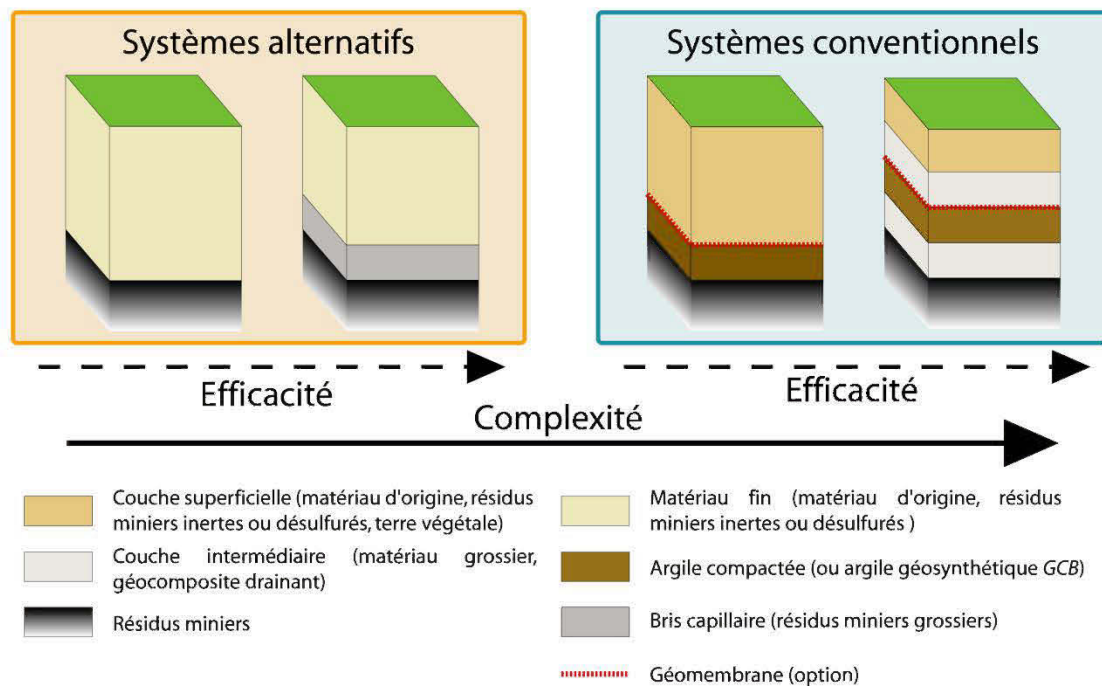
Systèmes alternatifs

Systèmes conventionnels

Efficacité

Efficacité

Complexité

Couche superficielle (matériau d'origine, résidus miniers inertes ou désulfurés, terre végétale)

Couche intermédiaire (matériau grossier, géocomposite drainant)

Résidus miniers

Matériau fin (matériau d'origine, résidus miniers inertes ou désulfurés )

Argile compactée (ou argile géosynthétique *GCB*)

Bris capillaire (résidus miniers grossiers)

Géomembrane (option)